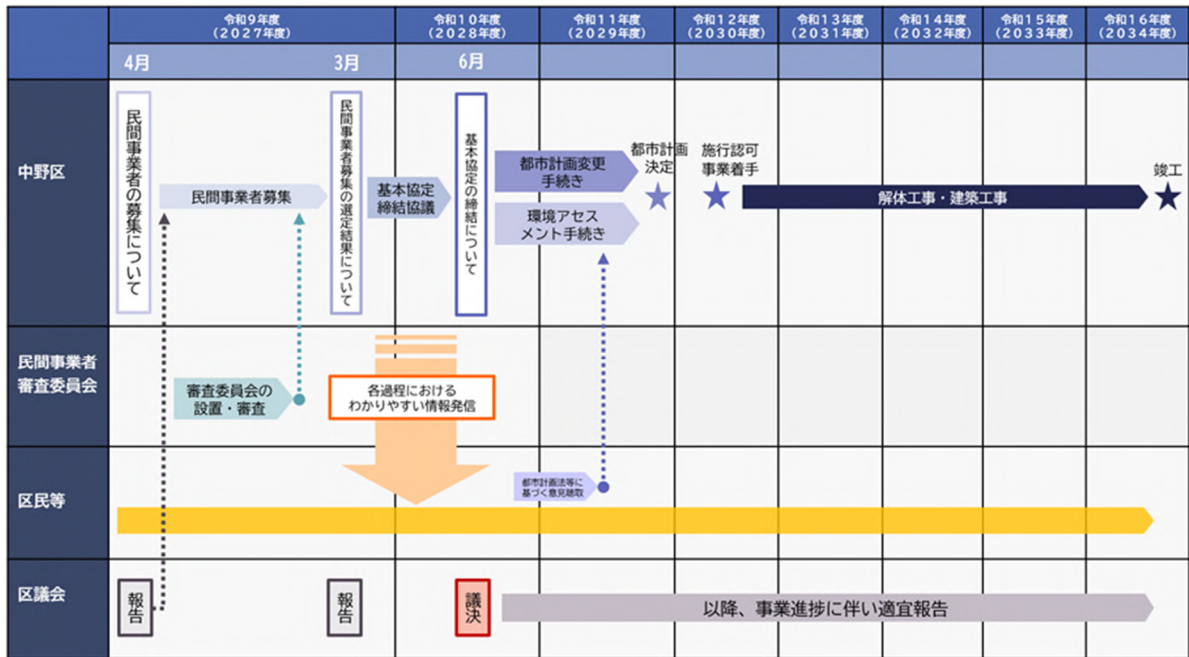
| | 令和9年度（2027年度） | 令和10年度（2028年度） | 令和11年度（2029年度） | 令和12年度（2030年度） | 令和13年度（2031年度） | 令和14年度（2032年度） | 令和15年度（2033年度） | 令和16年度（2034年度） |
|---|---|---|---|---|---|---|---|---|
| | 4月 3月 | 6月 | | | | | | |

中野区

民間事業者の募集について

民間事業者募集

民間事業者募集の選定結果について

基本協定締結協議

基本協定の締結について

都市計画変更手続き

環境アセスメント手続き

都市計画決定

施行認可事業着手

解体工事・建築工事

竣工

民間事業者審査委員会

審査委員会の設置・審査

各過程におけるわかりやすい情報発信

区民等

都市計画法等に基づく意見聴取

区議会

報告

報告

議決

以降、事業進捗に伴い適宜報告